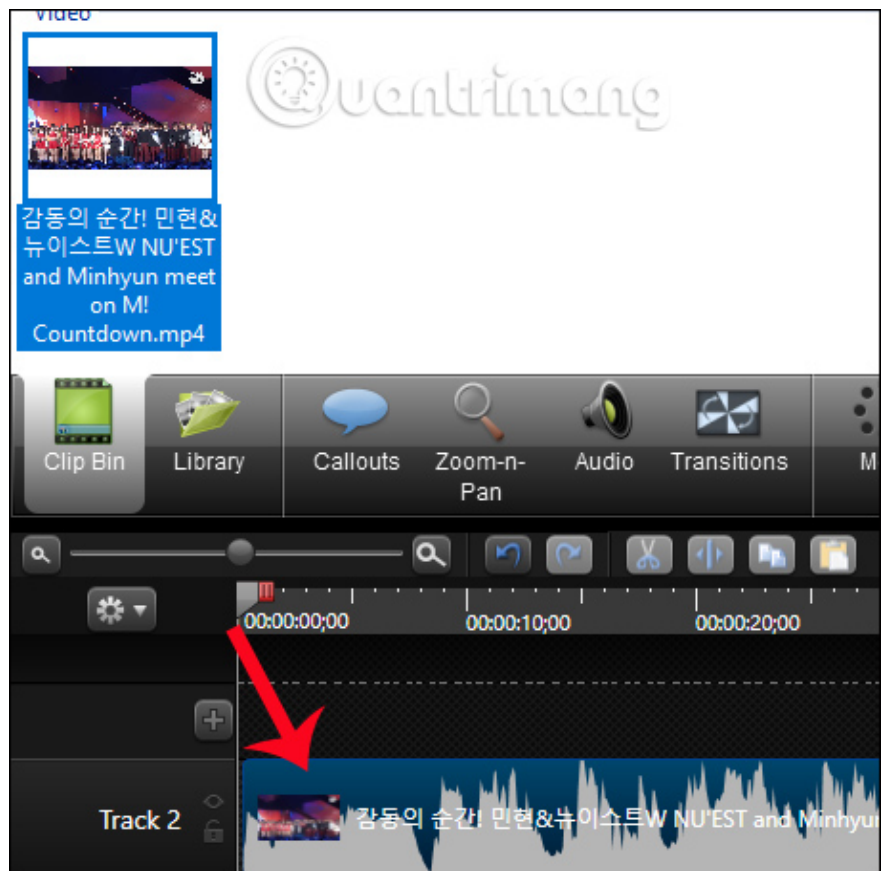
Video

감동의 순간! 민현&뉴이스트W NU'EST and Minhyun meet on M! Countdown.mp4

Quantrimang

Clip Bin
Library
Callouts
Zoom-n-Pan
Audio
Transitions
M

00:00:00;00
00:00:10;00
00:00:20;00

Track 2

감동의 순간! 민현&뉴이스트W NU'EST and Minhyun